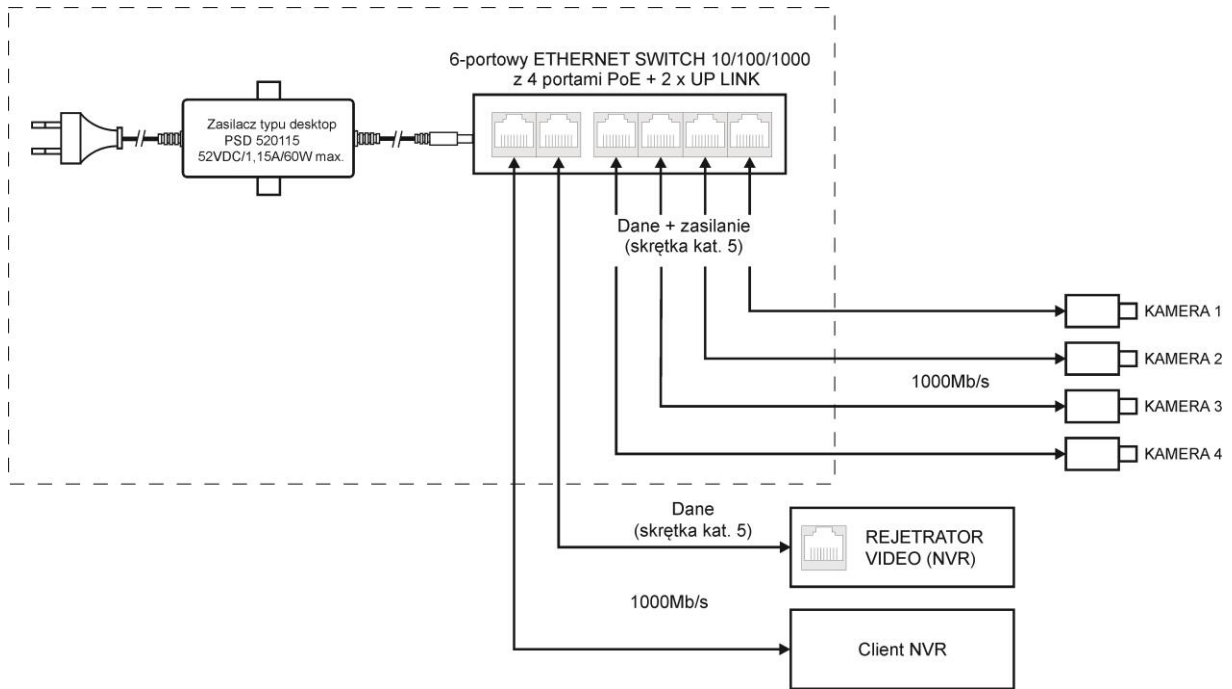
6-portowy ETHERNET SWITCH 10/100/1000
z 4 portami PoE + 2 x UP LINK

Zasilacz typu desktop
PSD 520115
52VDC/1,15A/60W max.

Dane + zasilanie
(skrętka kat. 5)

KAMERA 1

KAMERA 2

1000Mb/s

KAMERA 3

KAMERA 4

Dane
(skrętka kat. 5)

REJETRATOR
VIDEO (NVR)

1000Mb/s

Client NVR